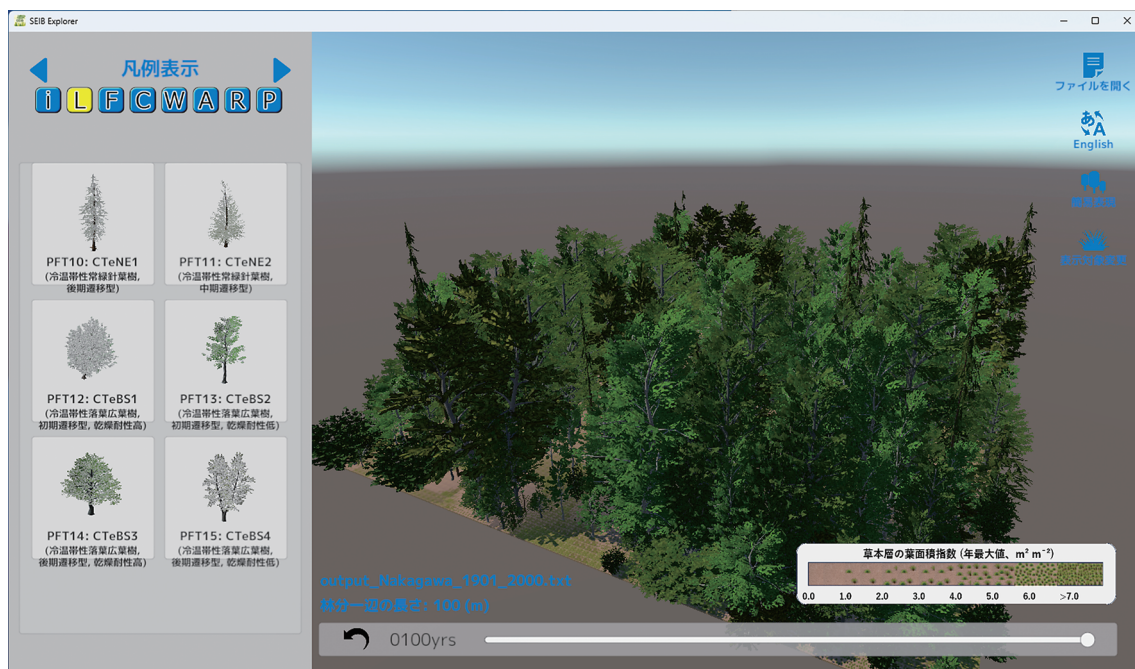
SEIB Explorer

凡例表示

i L F C W A R P

PFT10: CTeNE1
(冷温帯性常緑針葉樹, 後期遷移型)

PFT11: CTeNE2
(冷温帯性常緑針葉樹, 中期遷移型)

PFT12: CTeBS1
(冷温帯性落葉広葉樹, 初期遷移型, 乾燥耐性高)

PFT13: CTeBS2
(冷温帯性落葉広葉樹, 初期遷移型, 乾燥耐性低)

PFT14: CTeBS3
(冷温帯性落葉広葉樹, 後期遷移型, 乾燥耐性高)

PFT15: CTeBS4
(冷温帯性落葉広葉樹, 後期遷移型, 乾燥耐性低)

ファイルを開く

English

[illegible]

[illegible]

草本層の葉面積指数 (年最大値、$m^2\ m^{-2}$)

0.0 1.0 2.0 3.0 4.0 5.0 6.0 >7.0

output_Nakagawa_1901_2000.txt

林分一辺の長さ: 100 (m)

0100yrs